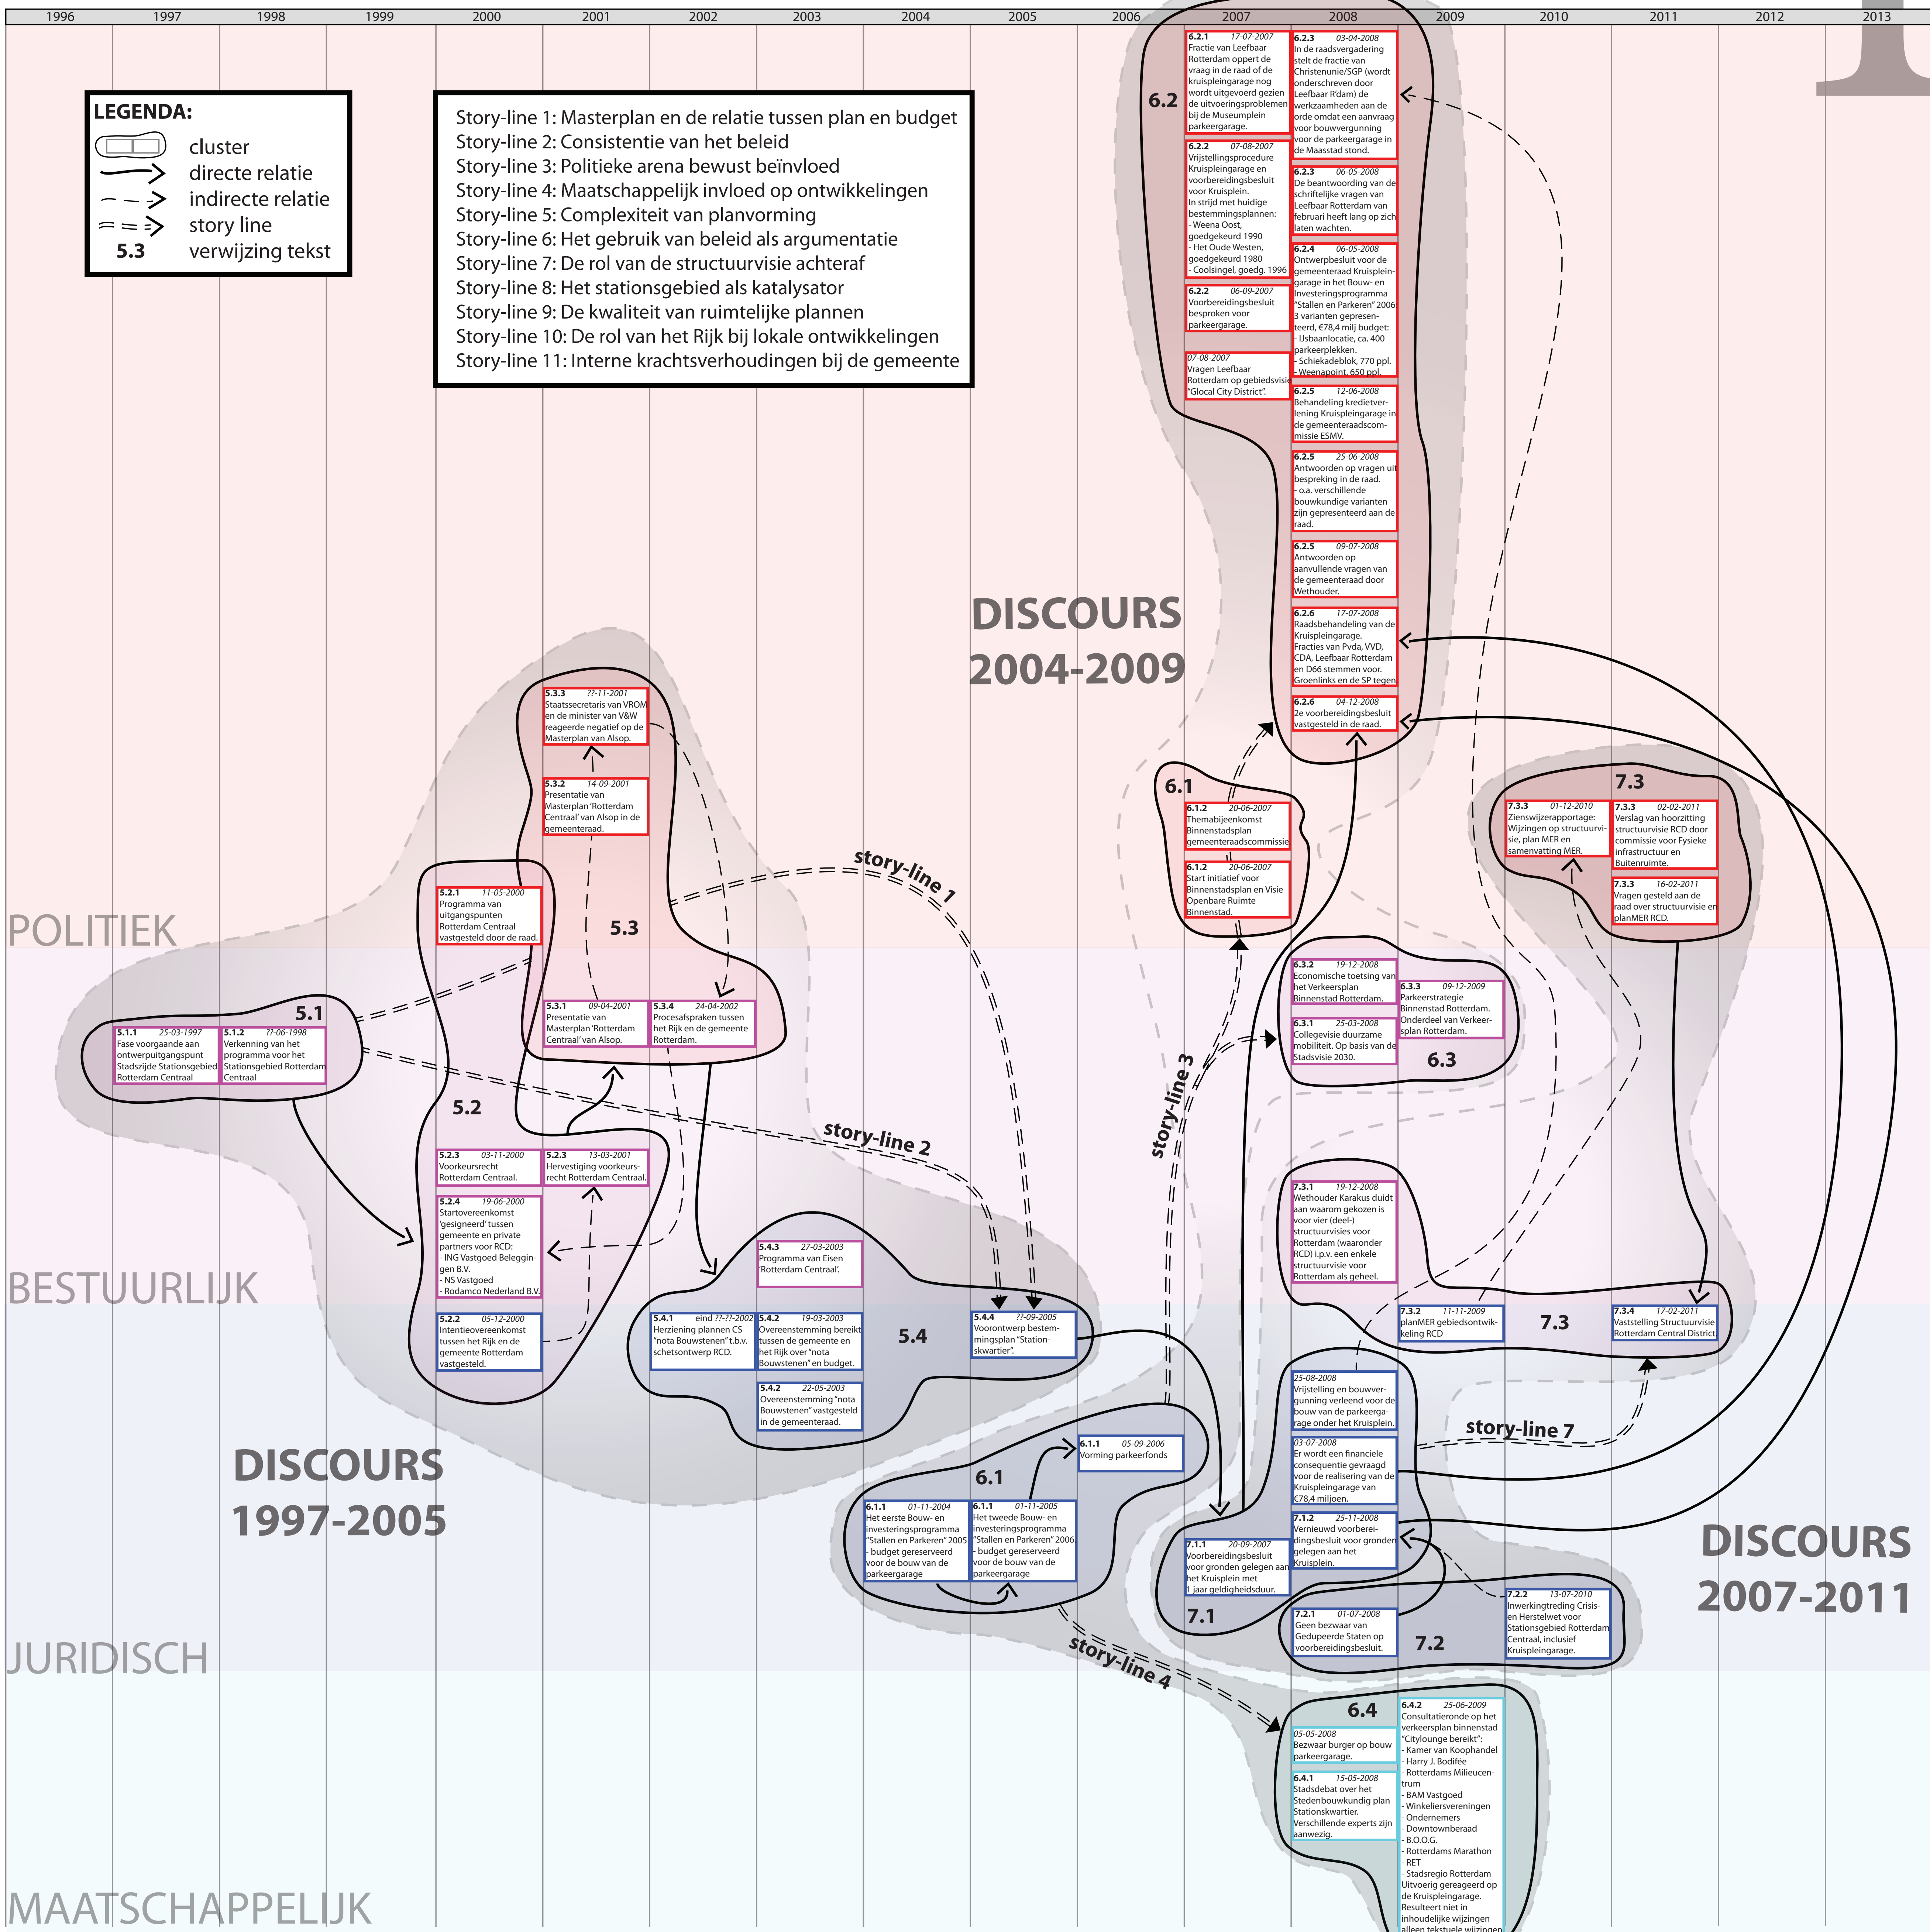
1996 1997 1998 1999 2000 2001 2002 2003 2004 2005 2006 2007 2008 2009 2010 2011 2012 2013

LEGENDA:
cluster
directe relatie
indirecte relatie
story line
5.3 verwijzing tekst

Story-line 1: Masterplan en de relatie tussen plan en budget
Story-line 2: Consistentie van het beleid
Story-line 3: Politieke arena bewust beïnvloed
Story-line 4: Maatschappelijk invloed op ontwikkelingen
Story-line 5: Complexiteit van planvorming
Story-line 6: Het gebruik van beleid als argumentatie
Story-line 7: De rol van de structuurvisie achteraf
Story-line 8: Het stationsgebied als katalysator
Story-line 9: De kwaliteit van ruimtelijke plannen
Story-line 10: De rol van het Rijk bij lokale ontwikkelingen
Story-line 11: Interne krachtsverhoudingen bij de gemeente

6.2

6.2.1 17-07-2007 Fractie van Leefbaar Rotterdam oppert de vraag in de raad of de kruispleingarage nog wordt uitgevoerd gezien de uitvoeringsproblemen bij de Museumplein parkeergarage.

6.2.2 07-08-2007 Vrijstellingsprocedure Kruispleingarage en voorbereidingsbesluit voor Kruisplein. In strijd met huidige bestemmingsplannen: - Weena Oost, goedgekeurd 1990 - Het Oude Westen, goedgekeurd 1980 - Coolsingel, goedg. 1996

6.2.2 06-09-2007 Voorbereidingsbesluit besproken voor parkeergarage.

07-08-2007 Vragen Leefbaar Rotterdam op gebiedsvisie "Glocal City District".

6.2.3 03-04-2008 In de raadsvergadering stelt de fractie van Christenunie/SGP (wordt onderschreven door Leefbaar R'dam) de werkzaamheden aan de orde omdat een aanvraag voor bouwvergunning voor de parkeergarage in de Maasstad stond.

6.2.3 06-05-2008 De beantwoording van de schriftelijke vragen van Leefbaar Rotterdam van februari heeft lang op zich laten wachten.

6.2.4 06-05-2008 Ontwerpbesluit voor de gemeenteraad Kruispleingarage in het Bouw- en Investeringsprogramma "Stallen en Parkeren" 2006 3 varianten gepresenteerd, €78,4 milj budget: - IJsbaanlocatie, ca. 400 parkeerplekken. - Schiekadeblok, 770 ppl. - Weenapoint, 650 ppl.

6.2.5 12-06-2008 Behandeling kredietverlening Kruispleingarage in de gemeenteraadscommissie ESMV.

6.2.5 25-06-2008 Antwoorden op vragen uit bespreking in de raad. - o.a. verschillende bouwkundige varianten zijn gepresenteerd aan de raad.

6.2.5 09-07-2008 Antwoorden op aanvullende vragen van de gemeenteraad door Wethouder.

6.2.6 17-07-2008 Raadsbehandeling van de Kruispleingarage. Fracties van Pvda, VVD, CDA, Leefbaar Rotterdam en D66 stemmen voor. Groenlinks en de SP tegen.

6.2.6 04-12-2008 2e voorbereidingsbesluit vastgesteld in de raad.

DISCOURS 2004-2009

6.1

6.1.2 20-06-2007 Themabijeenkomst Binnenstadsplan gemeenteraadscommissie

6.1.2 20-06-2007 Start initiatief voor Binnenstadsplan en Visie Openbare Ruimte Binnenstad.

7.3

7.3.3 01-12-2010 Zienswijzerapportage: Wijzingen op structuurvisie, plan MER en samenvatting MER.

7.3.3 02-02-2011 Verslag van hoorzitting structuurvisie RCD door commissie voor Fysieke infrastructuur en Buitenruimte.

7.3.3 16-02-2011 Vragen gesteld aan de raad over structuurvisie en planMER RCD.

5.3.3 ??-11-2001 Staatssecretaris van VROM en de minister van V&W reageerde negatief op de Masterplan van Alsop.

5.3.2 14-09-2001 Presentatie van Masterplan 'Rotterdam Centraal' van Alsop in de gemeenteraad.

story-line 1

5.2.1 11-05-2000 Programma van uitgangspunten Rotterdam Centraal vastgesteld door de raad.

5.3

POLITIEK

5.1

5.1.1 25-03-1997 Fase voorgaande aan ontwerpuitgangspunt Stadszijde Stationsgebied Rotterdam Centraal

5.1.2 ??-06-1998 Verkenning van het programma voor het Stationsgebied Rotterdam Centraal

5.3.1 09-04-2001 Presentatie van Masterplan 'Rotterdam Centraal' van Alsop.

5.3.4 24-04-2002 Procesafspraken tussen het Rijk en de gemeente Rotterdam.

story-line 3

6.3.2 19-12-2008 Economische toetsing van het Verkeersplan Binnenstad Rotterdam.

6.3.3 09-12-2009 Parkeerstrategie Binnenstad Rotterdam. Onderdeel van Verkeersplan Rotterdam.

6.3.1 25-03-2008 Collegevisie duurzame mobiliteit. Op basis van de Stadsvisie 2030.

6.3

5.2

story-line 2

5.2.3 03-11-2000 Voorkeursrecht Rotterdam Centraal.

5.2.3 13-03-2001 Hervestiging voorkeursrecht Rotterdam Centraal.

5.2.4 19-06-2000 Startovereenkomst 'gesigneerd' tussen gemeente en private partners voor RCD: - ING Vastgoed Beleggingen B.V. - NS Vastgoed - Rodamco Nederland B.V.

5.2.2 05-12-2000 Intentieovereenkomst tussen het Rijk en de gemeente Rotterdam vastgesteld.

BESTUURLIJK

5.4.3 27-03-2003 Programma van Eisen 'Rotterdam Centraal'.

5.4.1 eind ??-??-2002 Herziening plannen CS "nota Bouwstenen" t.b.v. schetsontwerp RCD.

5.4.2 19-03-2003 Overeenstemming bereikt tussen de gemeente en het Rijk over "nota Bouwstenen" en budget.

5.4.2 22-05-2003 Overeenstemming "nota Bouwstenen" vastgesteld in de gemeenteraad.

5.4

5.4.4 ??-09-2005 Voorontwerp bestemmingsplan "Stationskwartier".

7.3.1 19-12-2008 Wethouder Karakus duidt aan waarom gekozen is voor vier (deel-) structuurvisies voor Rotterdam (waaronder RCD) i.p.v. een enkele structuurvisie voor Rotterdam als geheel.

7.3.2 11-11-2009 planMER gebiedsontwikkeling RCD

7.3

7.3.4 17-02-2011 Vaststelling Structuurvisie Rotterdam Central District

DISCOURS 1997-2005

6.1.1 05-09-2006 Vorming parkeerfonds

6.1

6.1.1 01-11-2004 Het eerste Bouw- en investeringsprogramma "Stallen en Parkeren" 2005 - budget gereserveerd voor de bouw van de parkeergarage

6.1.1 01-11-2005 Het tweede Bouw- en investeringsprogramma "Stallen en Parkeren" 2006 - budget gereserveerd voor de bouw van de parkeergarage

25-08-2008 Vrijstelling en bouwvergunning verleend voor de bouw van de parkeergarage onder het Kruisplein.

03-07-2008 Er wordt een financiele consequentie gevraagd voor de realisering van de Kruispleingarage van €78,4 miljoen.

7.1.2 25-11-2008 Vernieuwd voorbereidingsbesluit voor gronden gelegen aan het Kruisplein.

7.1.1 20-09-2007 Voorbereidingsbesluit voor gronden gelegen aan het Kruisplein met 1 jaar geldigheidsduur.

story-line 7

DISCOURS 2007-2011

7.1

7.2.1 01-07-2008 Geen bezwaar van Gedupeerde Staten op voorbereidingsbesluit.

7.2

7.2.2 13-07-2010 Inwerkingtreding Crisis- en Herstelwet voor Stationsgebied Rotterdam Centraal, inclusief Kruispleingarage.

JURIDISCH

story-line 4

6.4

05-05-2008 Bezwaar burger op bouw parkeergarage.

6.4.1 15-05-2008 Stadsdebat over het Stedenbouwkundig plan Stationskwartier. Verschillende experts zijn aanwezig.

6.4.2 25-06-2009 Consultatieronde op het verkeersplan binnenstad "Citylounge bereikt": - Kamer van Koophandel - Harry J. Bodifée - Rotterdams Milieucentrum - BAM Vastgoed - Winkeliersverenigingen - Ondernemers - Downtownberaad - B.O.O.G. - Rotterdams Marathon - RET - Stadsregio Rotterdam Uitvoerig gereageerd op de Kruispleingarage. Resulteert niet in inhoudelijke wijzingen alleen tekstuele wijzingen

MAATSCHAPPELIJK